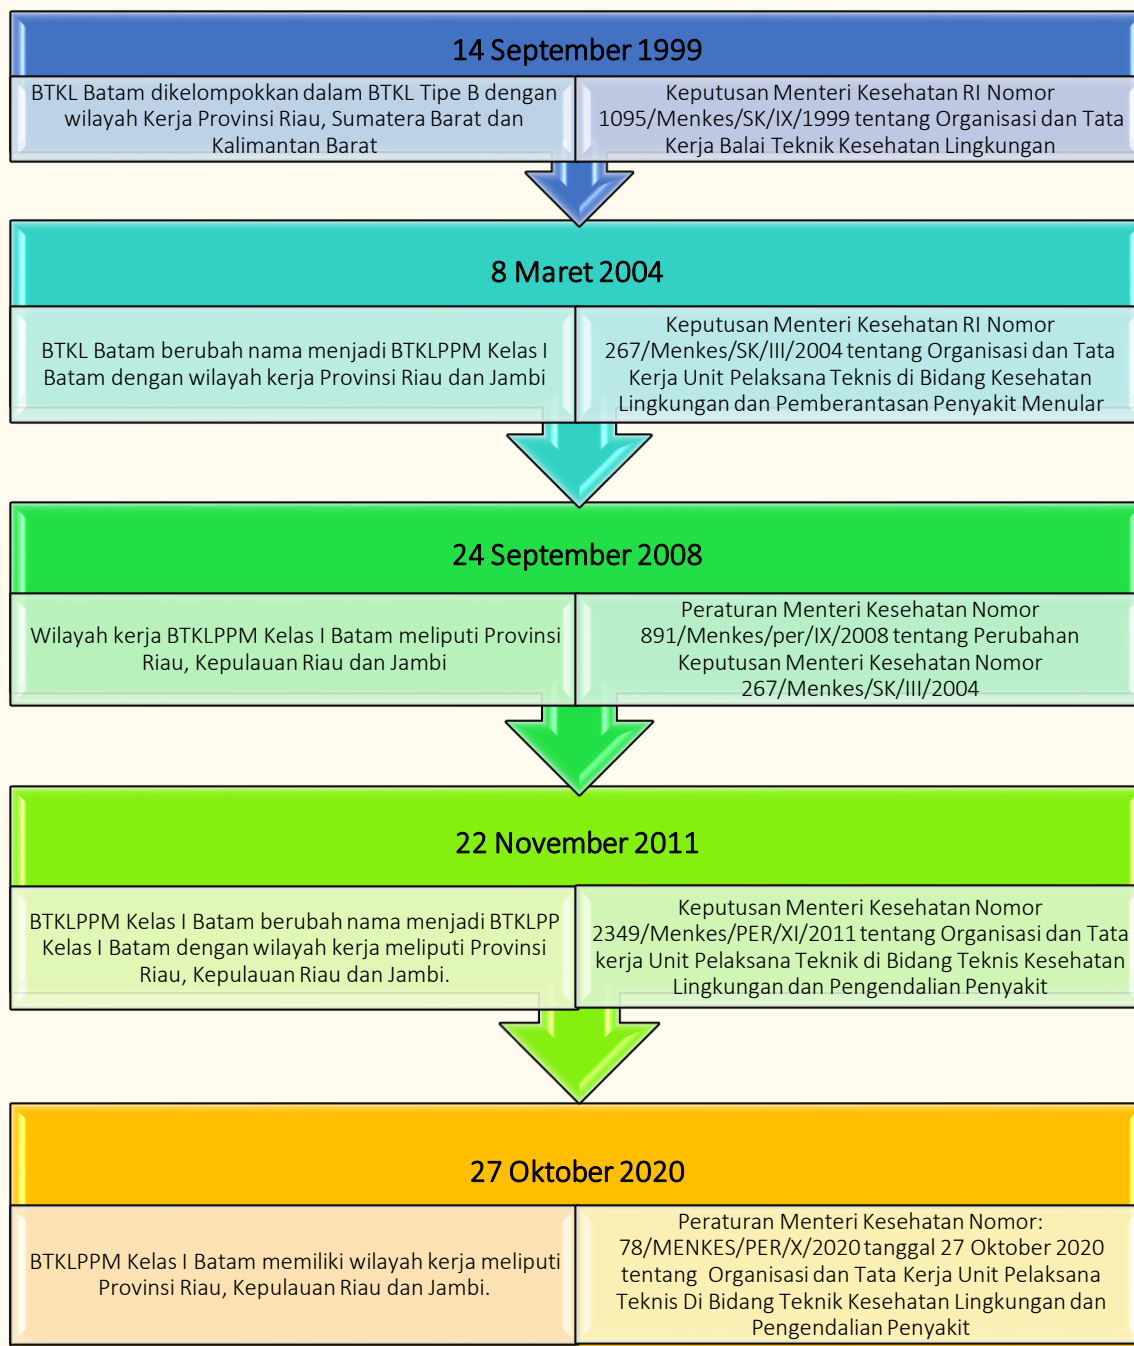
14 September 1999

BTKL Batam dikelompokkan dalam BTKL Tipe B dengan wilayah Kerja Provinsi Riau, Sumatera Barat dan Kalimantan Barat

Keputusan Menteri Kesehatan RI Nomor 1095/Menkes/SK/IX/1999 tentang Organisasi dan Tata Kerja Balai Teknik Kesehatan Lingkungan

8 Maret 2004

BTKL Batam berubah nama menjadi BTKLPPM Kelas I Batam dengan wilayah kerja Provinsi Riau dan Jambi

Keputusan Menteri Kesehatan RI Nomor 267/Menkes/SK/III/2004 tentang Organisasi dan Tata Kerja Unit Pelaksana Teknis di Bidang Kesehatan Lingkungan dan Pemberantasan Penyakit Menular

24 September 2008

Wilayah kerja BTKLPPM Kelas I Batam meliputi Provinsi Riau, Kepulauan Riau dan Jambi

Peraturan Menteri Kesehatan Nomor 891/Menkes/per/IX/2008 tentang Perubahan Keputusan Menteri Kesehatan Nomor 267/Menkes/SK/III/2004

22 November 2011

BTKLPPM Kelas I Batam berubah nama menjadi BTKLPP Kelas I Batam dengan wilayah kerja meliputi Provinsi Riau, Kepulauan Riau dan Jambi.

Keputusan Menteri Kesehatan Nomor 2349/Menkes/PER/XI/2011 tentang Organisasi dan Tata kerja Unit Pelaksana Teknik di Bidang Teknis Kesehatan Lingkungan dan Pengendalian Penyakit

27 Oktober 2020

BTKLPPM Kelas I Batam memiliki wilayah kerja meliputi Provinsi Riau, Kepulauan Riau dan Jambi.

Peraturan Menteri Kesehatan Nomor: 78/MENKES/PER/X/2020 tanggal 27 Oktober 2020 tentang Organisasi dan Tata Kerja Unit Pelaksana Teknis Di Bidang Teknik Kesehatan Lingkungan dan Pengendalian Penyakit